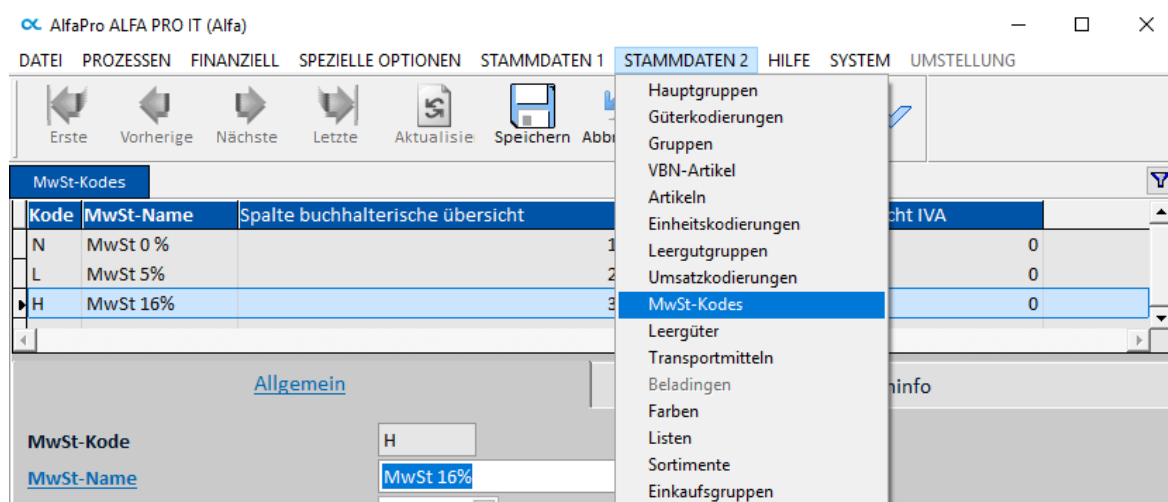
AlfaPro ALFA PRO IT (Alfa)

DATEI PROZESSEN FINANZIELL SPEZIELLE OPTIONEN STAMMDATEN 1 STAMMDATEN 2 HILFE SYSTEM UMSTELLUNG

Erste Vorherige Nächste Letzte Aktualisie Speichern Abbr

MwSt-Kodes

| Kode | MwSt-Name | Spalte buchhalterische übersicht | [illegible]cht IVA |
|---|---|---|---|
| N | MwSt 0 % | 1 | 0 |
| L | MwSt 5% | 2 | 0 |
| H | MwSt 16% | 3 | 0 |

Hauptgruppen
Güterkodierungen
Gruppen
VBN-Artikel
Artikeln
Einheitskodierungen
Leergutgruppen
Umsatzkodierungen
MwSt-Kodes
Leergüter
Transportmitteln
Beladingen
Farben
Listen
Sortimente
Einkaufsgruppen

Allgemein

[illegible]info

MwSt-Kode H

MwSt-Name MwSt 16%